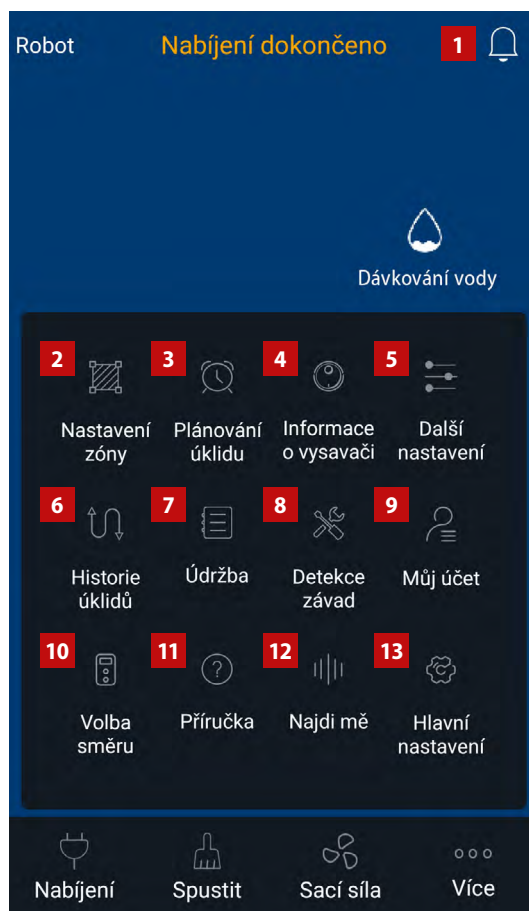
Robot
Nabíjení dokončeno
1

Dávkování vody

2
Nastavení zóny
3
Plánování úklidu
4
Informace o vysavači
5
Další nastavení

6
Historie úklidů
7
Údržba
8
Detekce závad
9
Můj účet

10
Volba směru
11
Příručka
12
Najdi mě
13
Hlavní nastavení

Nabíjení
Spustit
Sací síla
Více